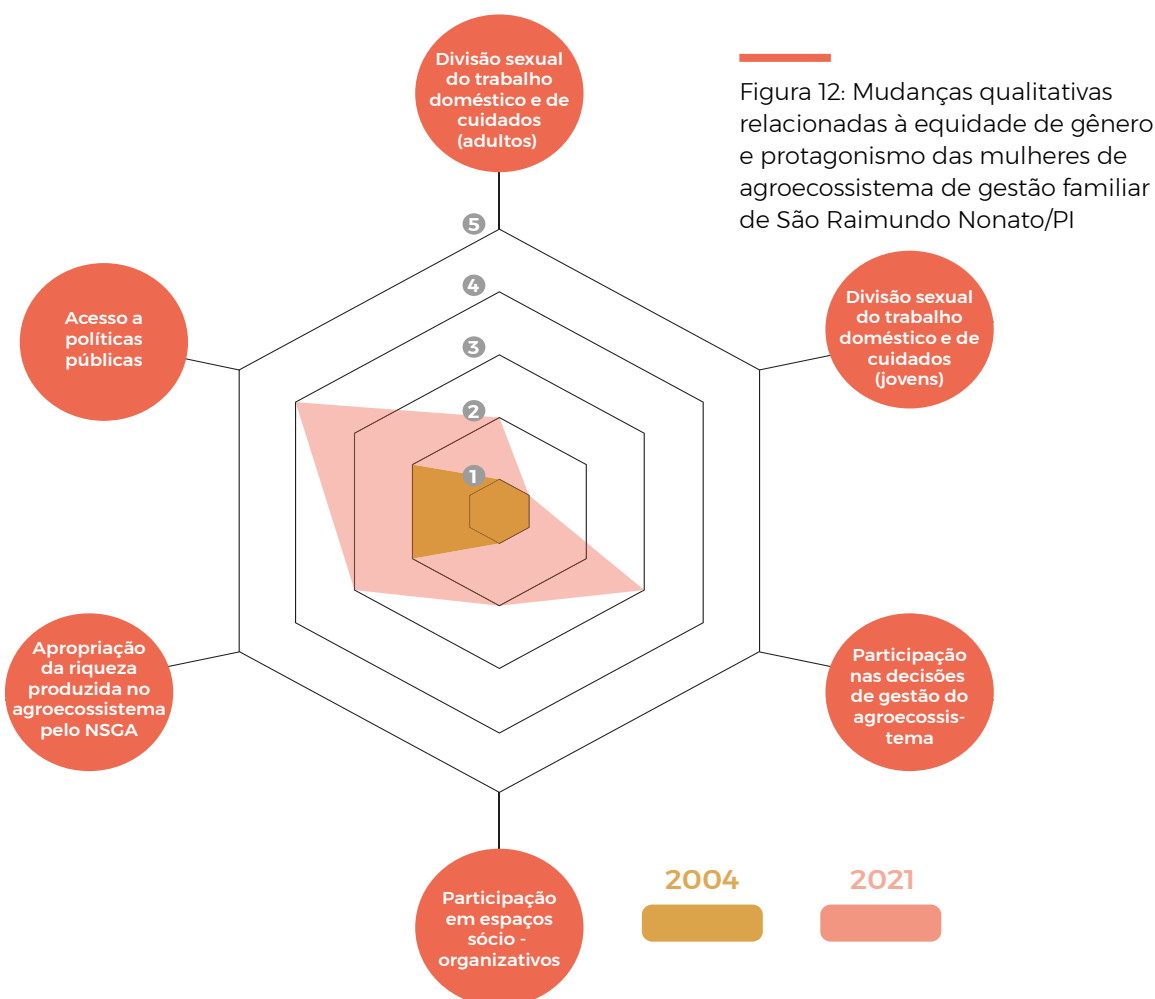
Figura 12: Mudanças qualitativas relacionadas à equidade de gênero e protagonismo das mulheres de agroecossistema de gestão familiar de São Raimundo Nonato/PI

Divisão sexual do trabalho doméstico e de cuidados (adultos)

Divisão sexual do trabalho doméstico e de cuidados (jovens)

Participação nas decisões de gestão do agroecossistema

Participação em espaços sócio - organizativos

Apropriação da riqueza produzida no agroecossistema pelo NSGA

Acesso a políticas públicas

5
4
3
2
1

2004
2021